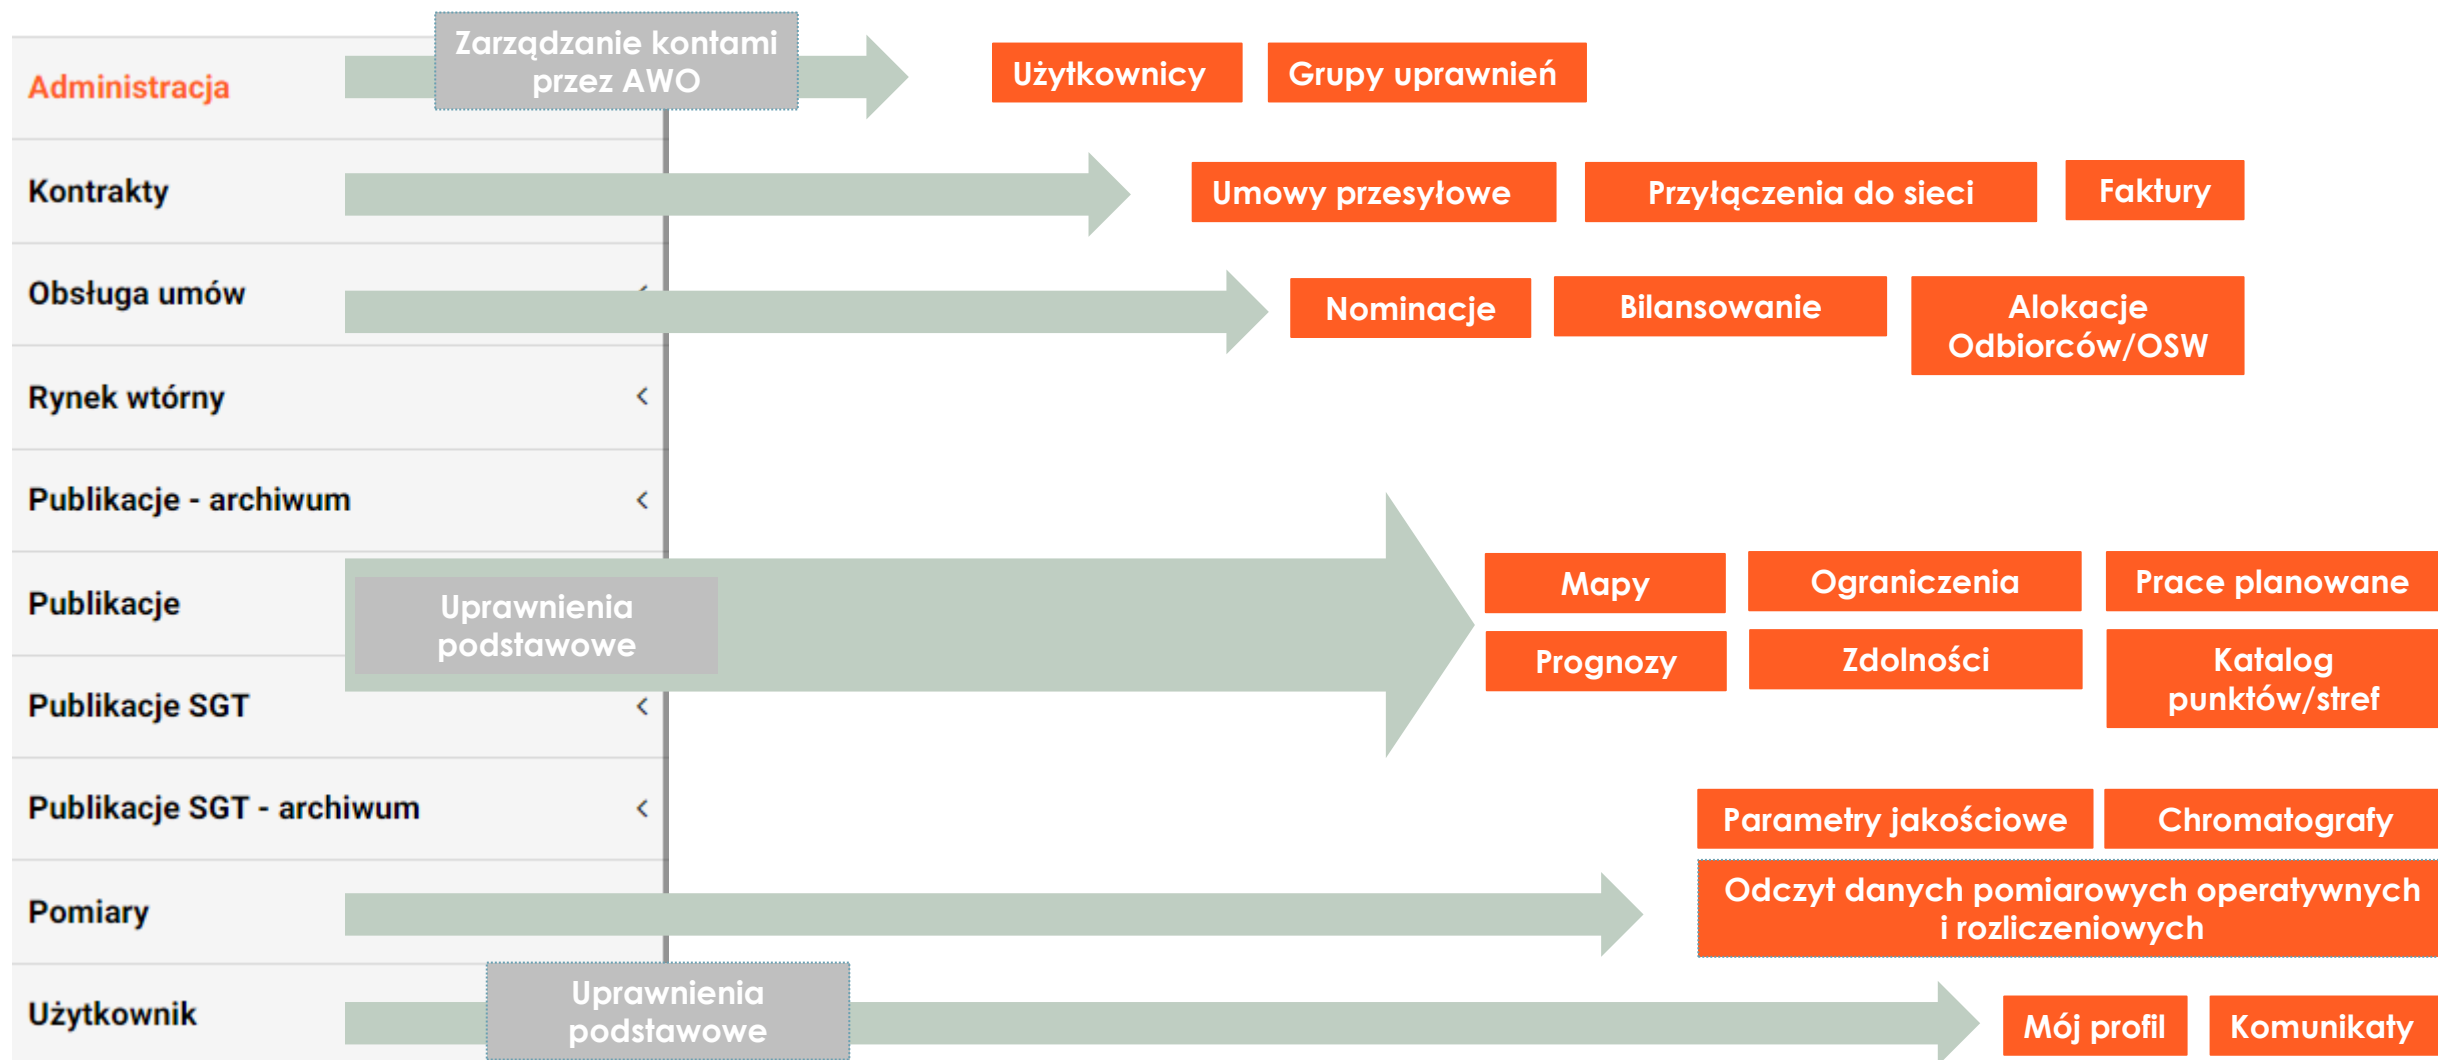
Administracja

Zarządzanie kontami przez AWO

Użytkownicy

Grupy uprawnień

Kontrakty

Umowy przesyłowe

Przyłączenia do sieci

Faktury

Obsługa umów

Nominacje

Bilansowanie

Alokacje Odbiorców/OSW

Rynek wtórny

Publikacje - archiwum

Publikacje

Uprawnienia podstawowe

Mapy

Ograniczenia

Prace planowane

Prognozy

Zdolności

Katalog punktów/stref

Publikacje SGT

Publikacje SGT - archiwum

Parametry jakościowe

Chromatografy

Pomiary

Odczyt danych pomiarowych operatywnych i rozliczeniowych

Użytkownik

Uprawnienia podstawowe

Mój profil

Komunikaty